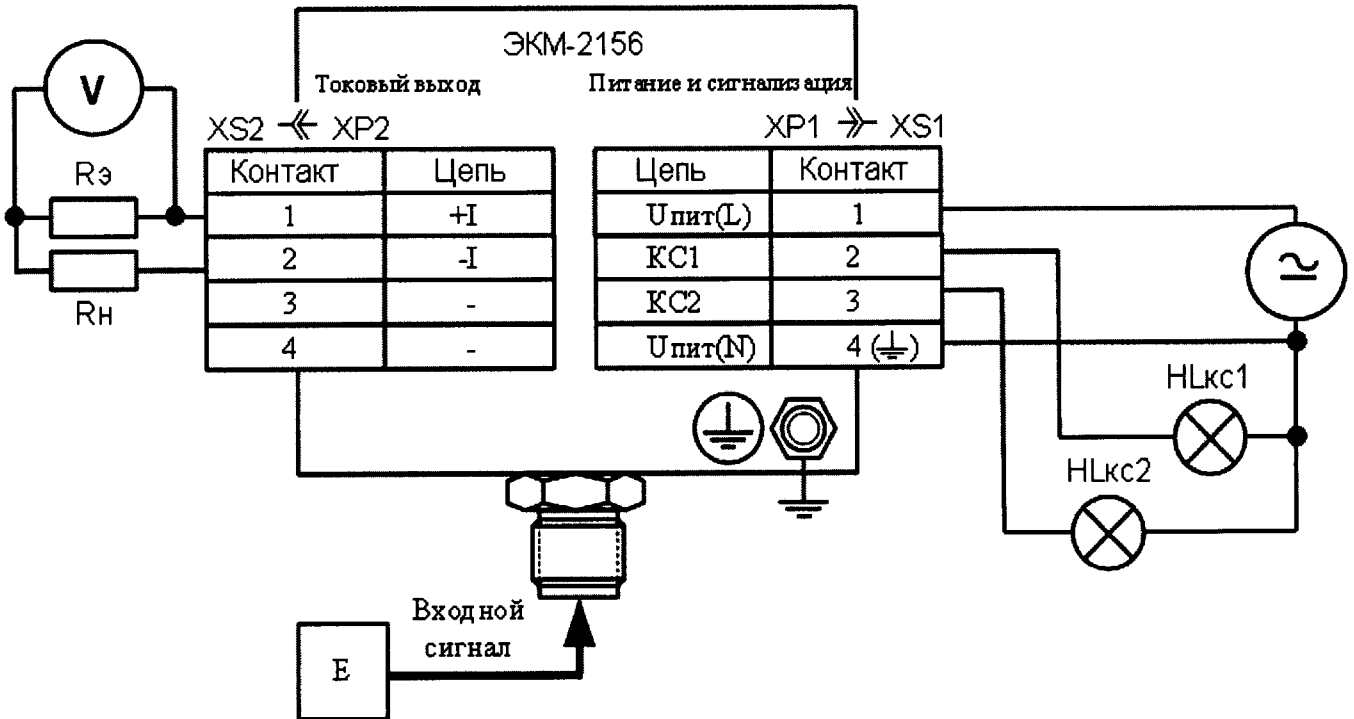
ЭКМ-2156

Токовый выход

Питание и сигнализация

XS2 ≪ XP2

XP1 ≫ XS1

V

Rэ

Rн

| Контакт | Цепь |
|---|---|
| 1 | +I |
| 2 | -I |
| 3 | - |
| 4 | - |

| Цепь | Контакт |
|---|---|
| Uпит(L) | 1 |
| KC1 | 2 |
| KC2 | 3 |
| Uпит(N) | 4 (⏚) |

HLкс1

HLкс2

Входной сигнал

E